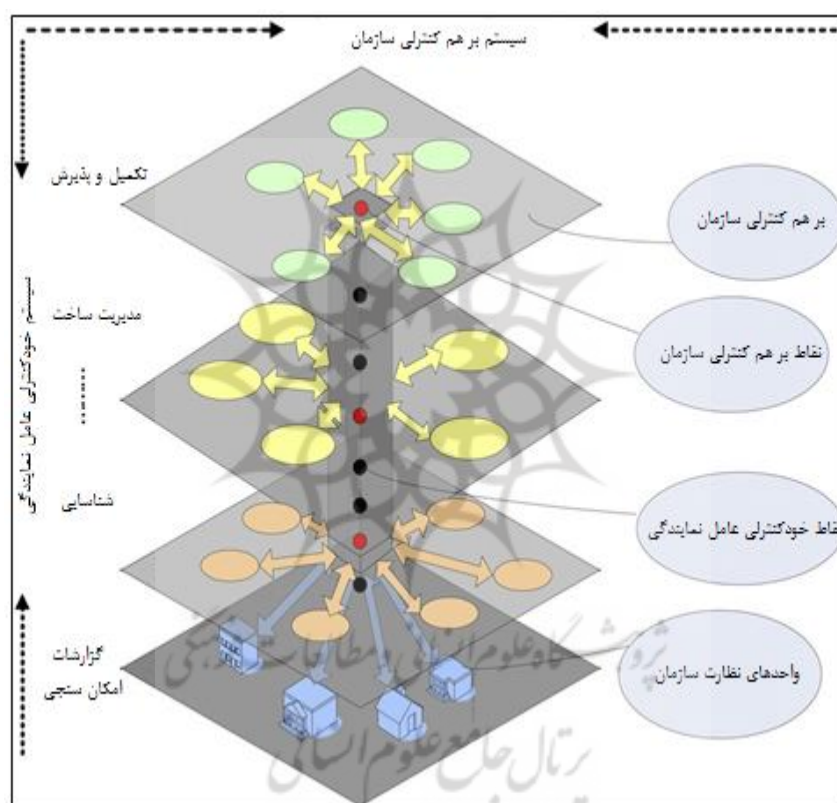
سیستم بر هم کنترلی سازمان

تکمیل و پذیرش

مدیریت ساخت

.......

شناسایی

گزارشات
امکان سنجی

سیستم خودکنترلی عامل نمایندگی

بر هم کنترلی سازمان

نقاط بر هم کنترلی سازمان

نقاط خودکنترلی عامل نمایندگی

واحدهای نظارت سازمان

پژوهشگاه علوم انسانی و مطالعات فرهنگی
پرتال جامع علوم انسانی